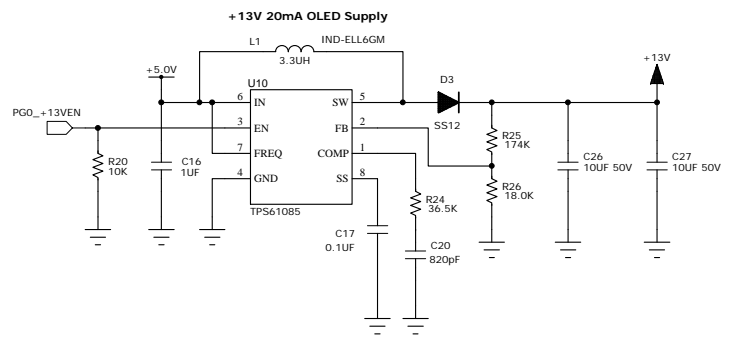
+13V 20mA OLED Supply

L1
3.3UH
IND-ELL6GM

+5.0V

U10
6 IN
3 EN
7 FREQ
4 GND
5 SW
2 FB
1 COMP
8 SS
TPS61085

D3
SS12

+13V

PG0_+13VEN

R20
10K

C16
1UF

R25
174K

R26
18.0K

C26
10UF 50V

C27
10UF 50V

R24
36.5K

C17
0.1UF

C20
820pF